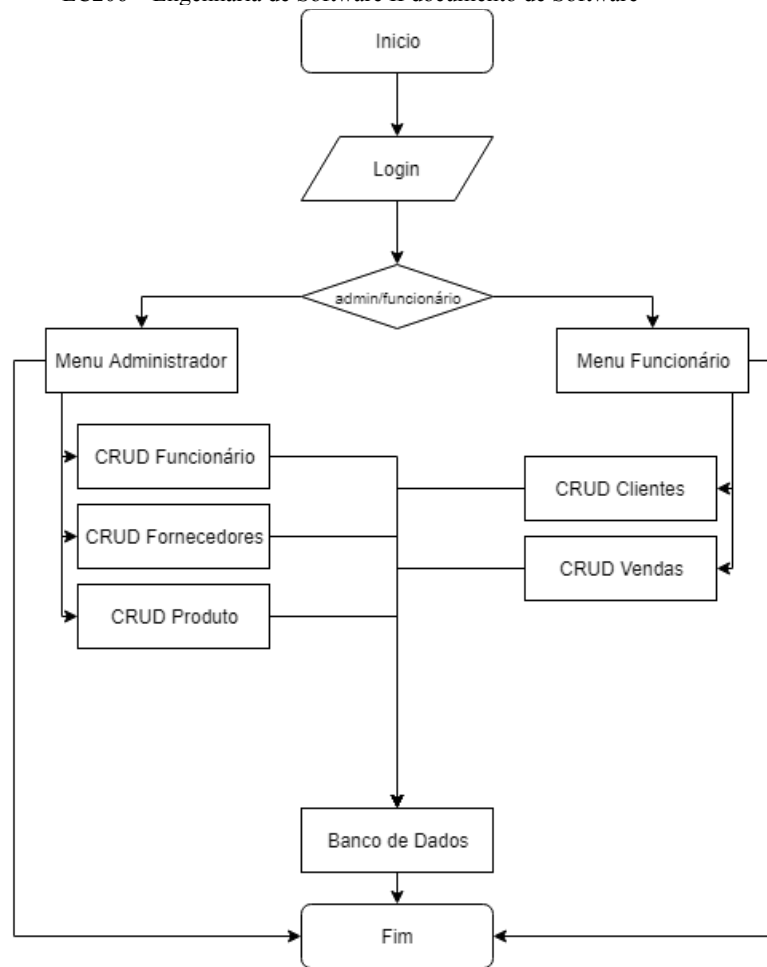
ES200 – Engenharia de Software II documento de Software

Inicio

Login

admin/funcionário

Menu Administrador

Menu Funcionário

CRUD Funcionário

CRUD Fornecedores

CRUD Produto

CRUD Clientes

CRUD Vendas

Banco de Dados

Fim